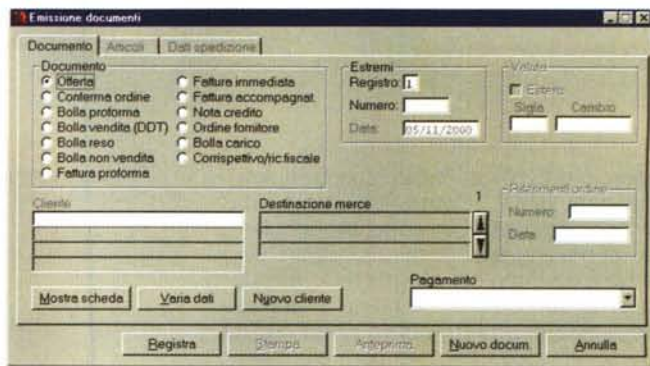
Emissione documenti

Documento | Articoli | Dati spedizione

Documento
Offerta
Conferma ordine
Bolla proforma
Bolla vendita (DDT)
Bolla reso
Bolla non vendita
Fattura proforma
Fattura immediata
Fattura accompagnat.
Nota credito
Ordine fornitore
Bolla carico
Corrispettivo/ric.fiscale

Estremi
Registro 1
Numero
Data 05/11/2000

Valuta
Estero
Sigla
Cambio

Cliente

Destinazione merce
1

Riferimenti ordine
Numero
Data

Pagamento

Mostra scheda
Varia dati
Nuovo cliente

Registra
Stampa
Anteprima
Nuovo docum.
Annulla